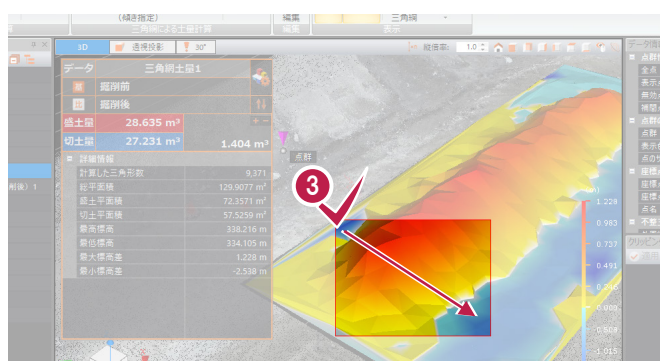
(傾き指定)
三角網による土量計算
編集
編集
三角網
表示
3D
遠視投影
30°
縦倍率:
1.0
データ
データ
三角網土量1
掘削前
掘削後
盛土量
28.635 m³
切土量
27.231 m³
1.404 m³
詳細情報
計算した三角形数
9,371
総平面積
129.9077 m²
盛土平面積
72.3571 m²
切土平面積
57.5259 m²
最高標高
338.216 m
最低標高
334.105 m
最大標高差
1.228 m
最小標高差
-2.538 m
点群
3
1.228
0.983
0.737
0.491
0.246
0.000
-0.508
-1.015
全表
表示
非表
被覆
点群
表示
点の
座標
座標
座標
点名
不整
プリビ
前後) 1